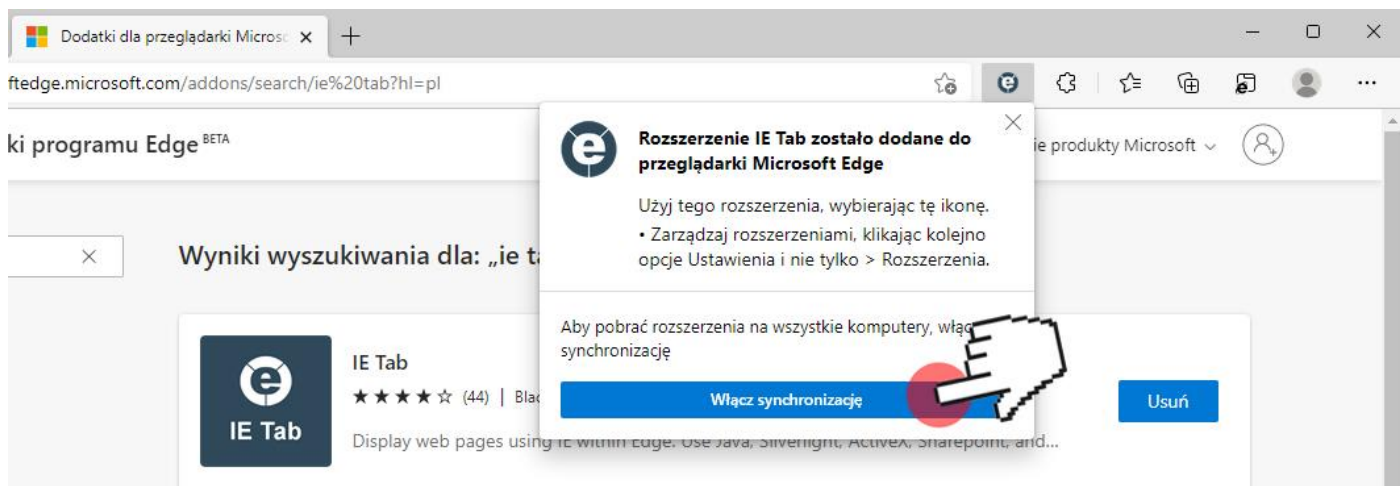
Dodatki dla przeglądarki Microsc ×

ftedge.microsoft.com/addons/search/ie%20tab?hl=pl

ki programu Edge BETA

ie produkty Microsoft

Rozszerzenie IE Tab zostało dodane do przeglądarki Microsoft Edge

Użyj tego rozszerzenia, wybierając tę ikonę.

• Zarządzaj rozszerzeniami, klikając kolejno opcje Ustawienia i nie tylko > Rozszerzenia.

Aby pobrać rozszerzenia na wszystkie komputery, włąc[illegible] synchronizację

Włącz synchronizację

Wyniki wyszukiwania dla: „ie ta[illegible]

IE Tab

IE Tab

★★★★☆ (44) | Bla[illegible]

Display web pages using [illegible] Edge. Use Java, Silverlight, ActiveX, Sharepoint, and...

Usuń